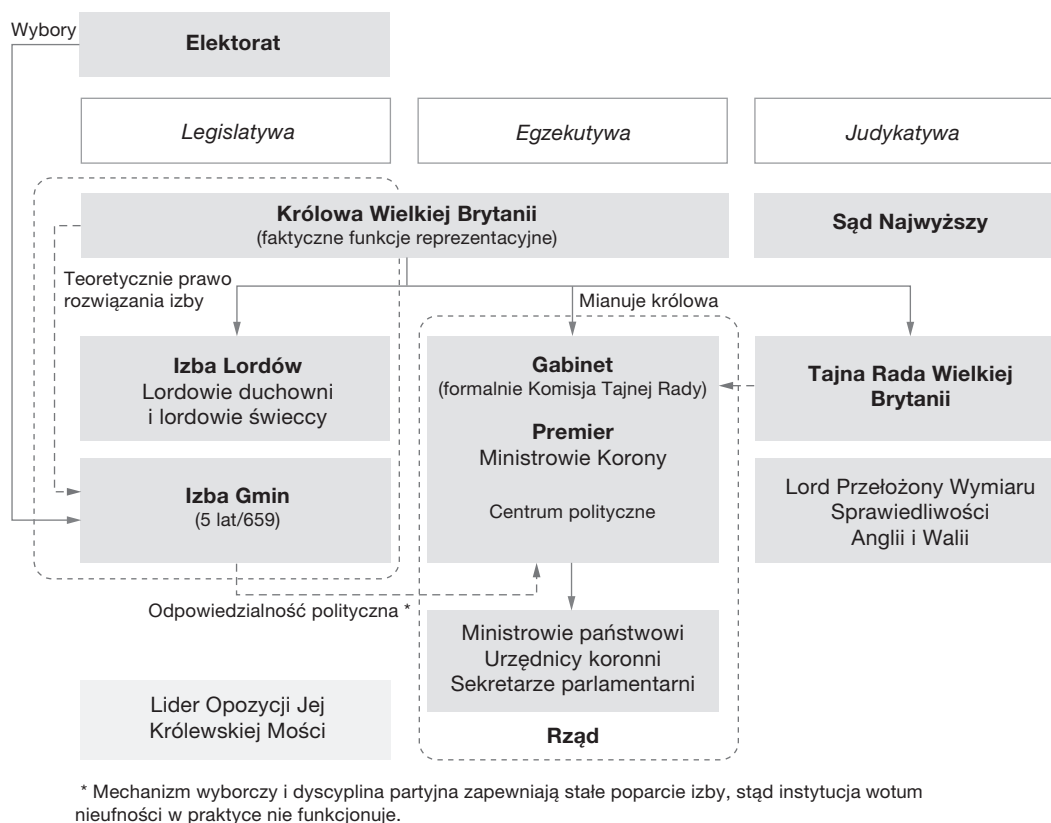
Wybory

**Elektorat**

*Legislatywa*

*Egzekutywa*

*Judykatywa*

**Królowa Wielkiej Brytanii**
(faktyczne funkcje reprezentacyjne)

**Sąd Najwyższy**

Teoretycznie prawo rozwiązania izby

Mianuje królowa

**Izba Lordów**
Lordowie duchowni i lordowie świeccy

**Gabinet**
(formalnie Komisja Tajnej Rady)

**Premier**
Ministrowie Korony

Centrum polityczne

**Tajna Rada Wielkiej Brytanii**

**Izba Gmin**
(5 lat/659)

Lord Przełożony Wymiaru Sprawiedliwości Anglii i Walii

Odpowiedzialność polityczna *

Ministrowie państwowi
Urzędnicy koronni
Sekretarze parlamentarni

Lider Opozycji Jej Królewskiej Mości

**Rząd**

* Mechanizm wyborczy i dyscyplina partyjna zapewniają stałe poparcie izby, stąd instytucja wotum nieufności w praktyce nie funkcjonuje.